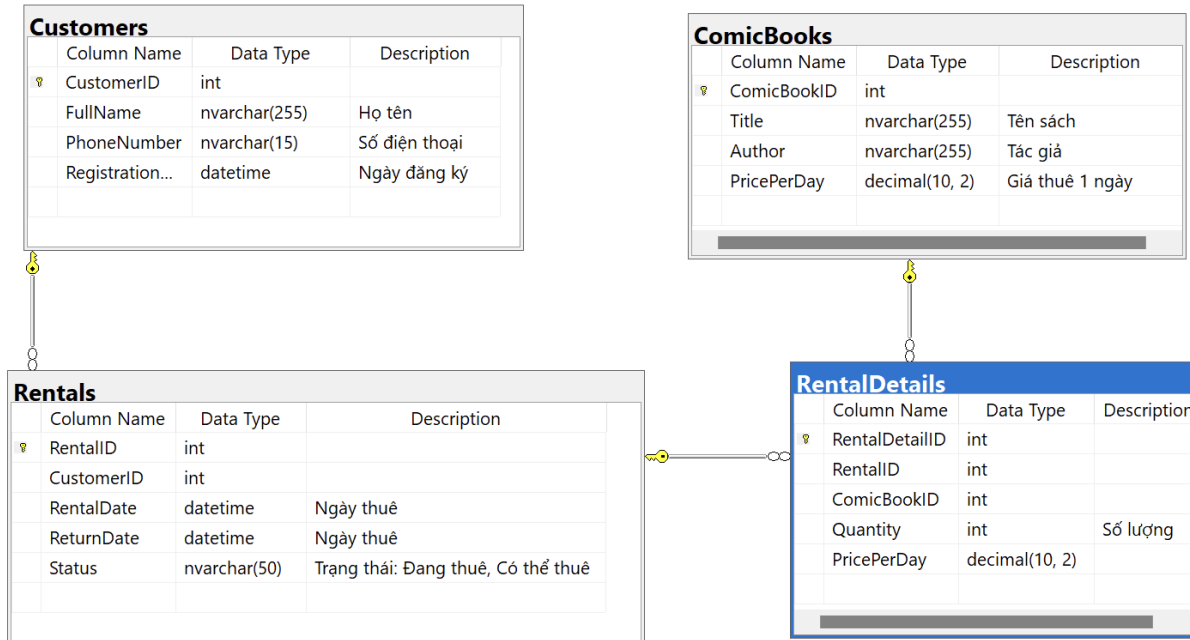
Customers

| Column Name | Data Type | Description |
|---|---|---|
| CustomerID | int | |
| FullName | nvarchar(255) | Họ tên |
| PhoneNumber | nvarchar(15) | Số điện thoại |
| Registration... | datetime | Ngày đăng ký |

ComicBooks

| Column Name | Data Type | Description |
|---|---|---|
| ComicBookID | int | |
| Title | nvarchar(255) | Tên sách |
| Author | nvarchar(255) | Tác giả |
| PricePerDay | decimal(10, 2) | Giá thuê 1 ngày |

Rentals

| Column Name | Data Type | Description |
|---|---|---|
| RentalID | int | |
| CustomerID | int | |
| RentalDate | datetime | Ngày thuê |
| ReturnDate | datetime | Ngày thuê |
| Status | nvarchar(50) | Trạng thái: Đang thuê, Có thể thuê |

RentalDetails

| Column Name | Data Type | Descriptio |
|---|---|---|
| RentalDetailID | int | |
| RentalID | int | |
| ComicBookID | int | |
| Quantity | int | Số lượng |
| PricePerDay | decimal(10, 2) | |